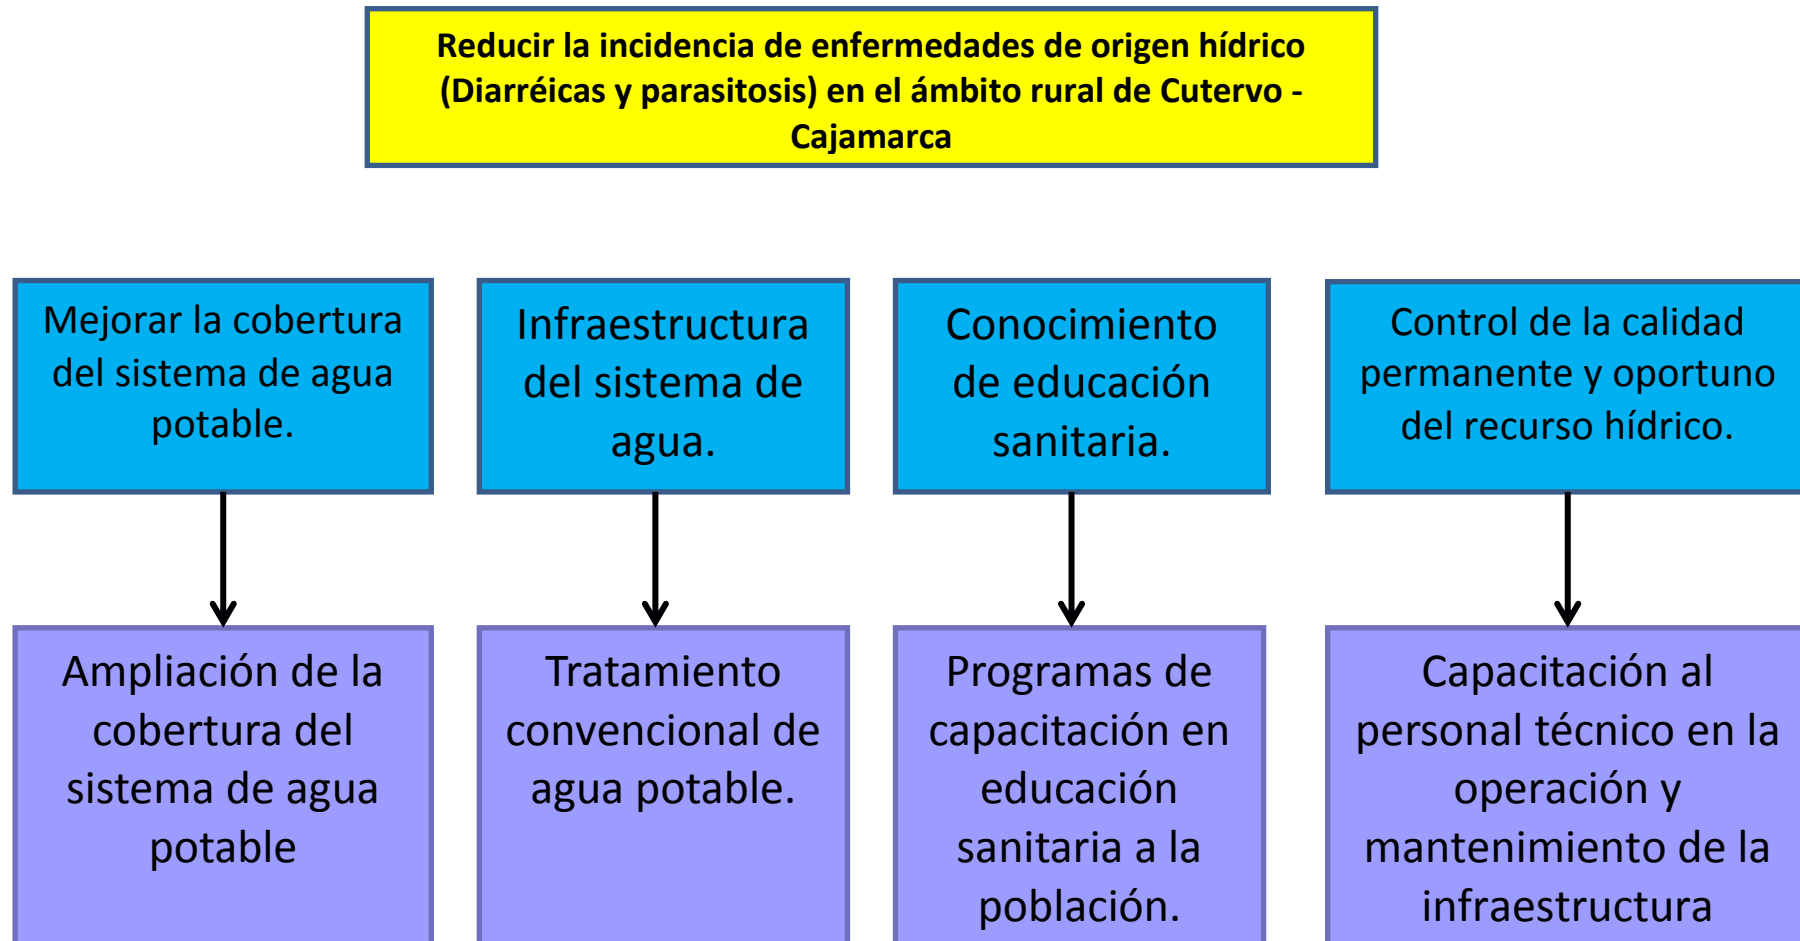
Reducir la incidencia de enfermedades de origen hídrico (Diarréicas y parasitosis) en el ámbito rural de Cutervo - Cajamarca

Mejorar la cobertura del sistema de agua potable.

Infraestructura del sistema de agua.

Conocimiento de educación sanitaria.

Control de la calidad permanente y oportuno del recurso hídrico.

Ampliación de la cobertura del sistema de agua potable

Tratamiento convencional de agua potable.

Programas de capacitación en educación sanitaria a la población.

Capacitación al personal técnico en la operación y mantenimiento de la infraestructura